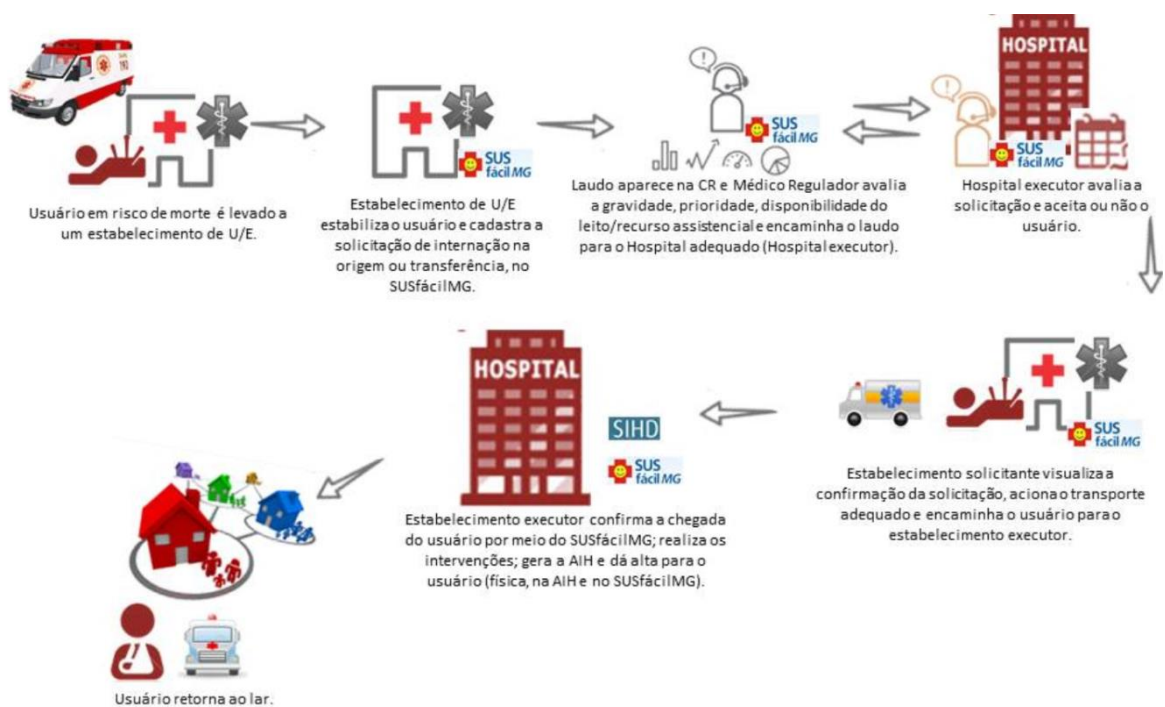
SUS 192

Usuário em risco de morte é levado a um estabelecimento de U/E.

SUS fácil MG

Estabelecimento de U/E estabiliza o usuário e cadastra a solicitação de internação na origem ou transferência, no SUSfácilMG.

SUS fácil MG

Laudo aparece na CR e Médico Regulador avalia a gravidade, prioridade, disponibilidade do leito/recurso assistencial e encaminha o laudo para o Hospital adequado (Hospital executor).

HOSPITAL

SUS fácil MG

Hospital executor avalia a solicitação e aceita ou não o usuário.

SUS fácil MG

Estabelecimento solicitante visualiza a confirmação da solicitação, aciona o transporte adequado e encaminha o usuário para o estabelecimento executor.

HOSPITAL

SIHD

SUS fácil MG

Estabelecimento executor confirma a chegada do usuário por meio do SUSfácilMG; realiza os intervenções; gera a AIH e dá alta para o usuário (física, na AIH e no SUSfácilMG).

Usuário retorna ao lar.